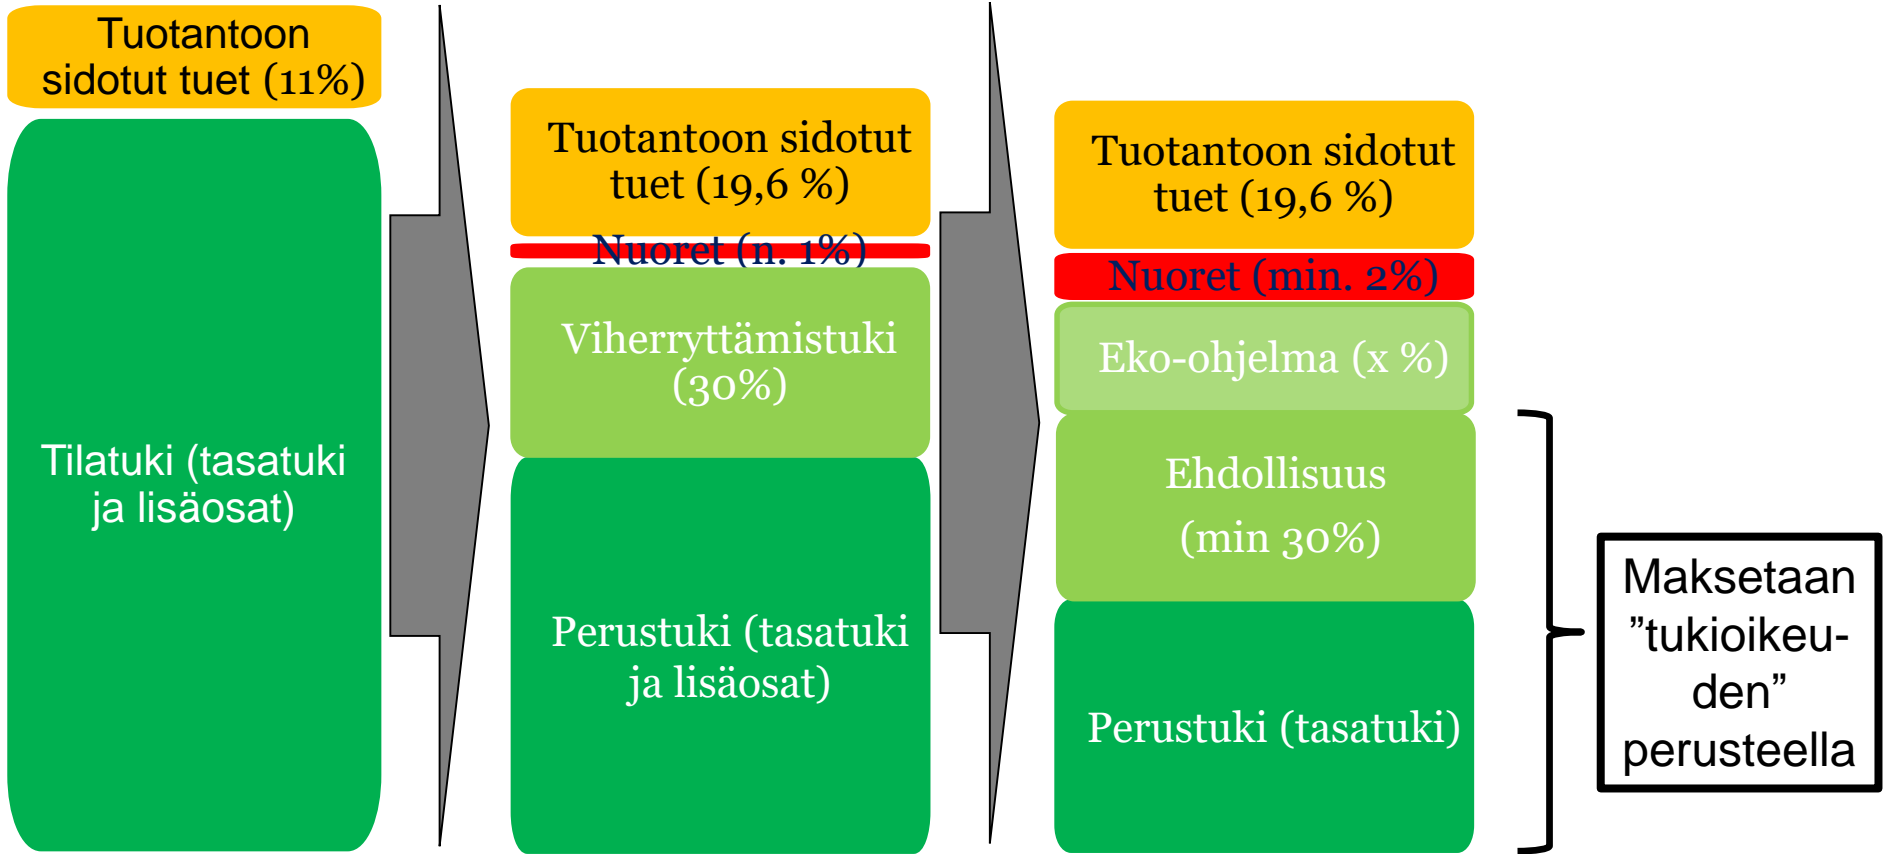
Tuotantoon sidotut tuet (11%)

Tilatuki (tasatuki ja lisäosat)

Tuotantoon sidotut tuet (19,6 %)

Nuoret (n. 1%)

Viherryttämistuki (30%)

Perustuki (tasatuki ja lisäosat)

Tuotantoon sidotut tuet (19,6 %)

Nuoret (min. 2%)

Eko-ohjelma (x %)

Ehdollisuus (min 30%)

Perustuki (tasatuki)

Maksetaan ”tukioikeuden” perusteella